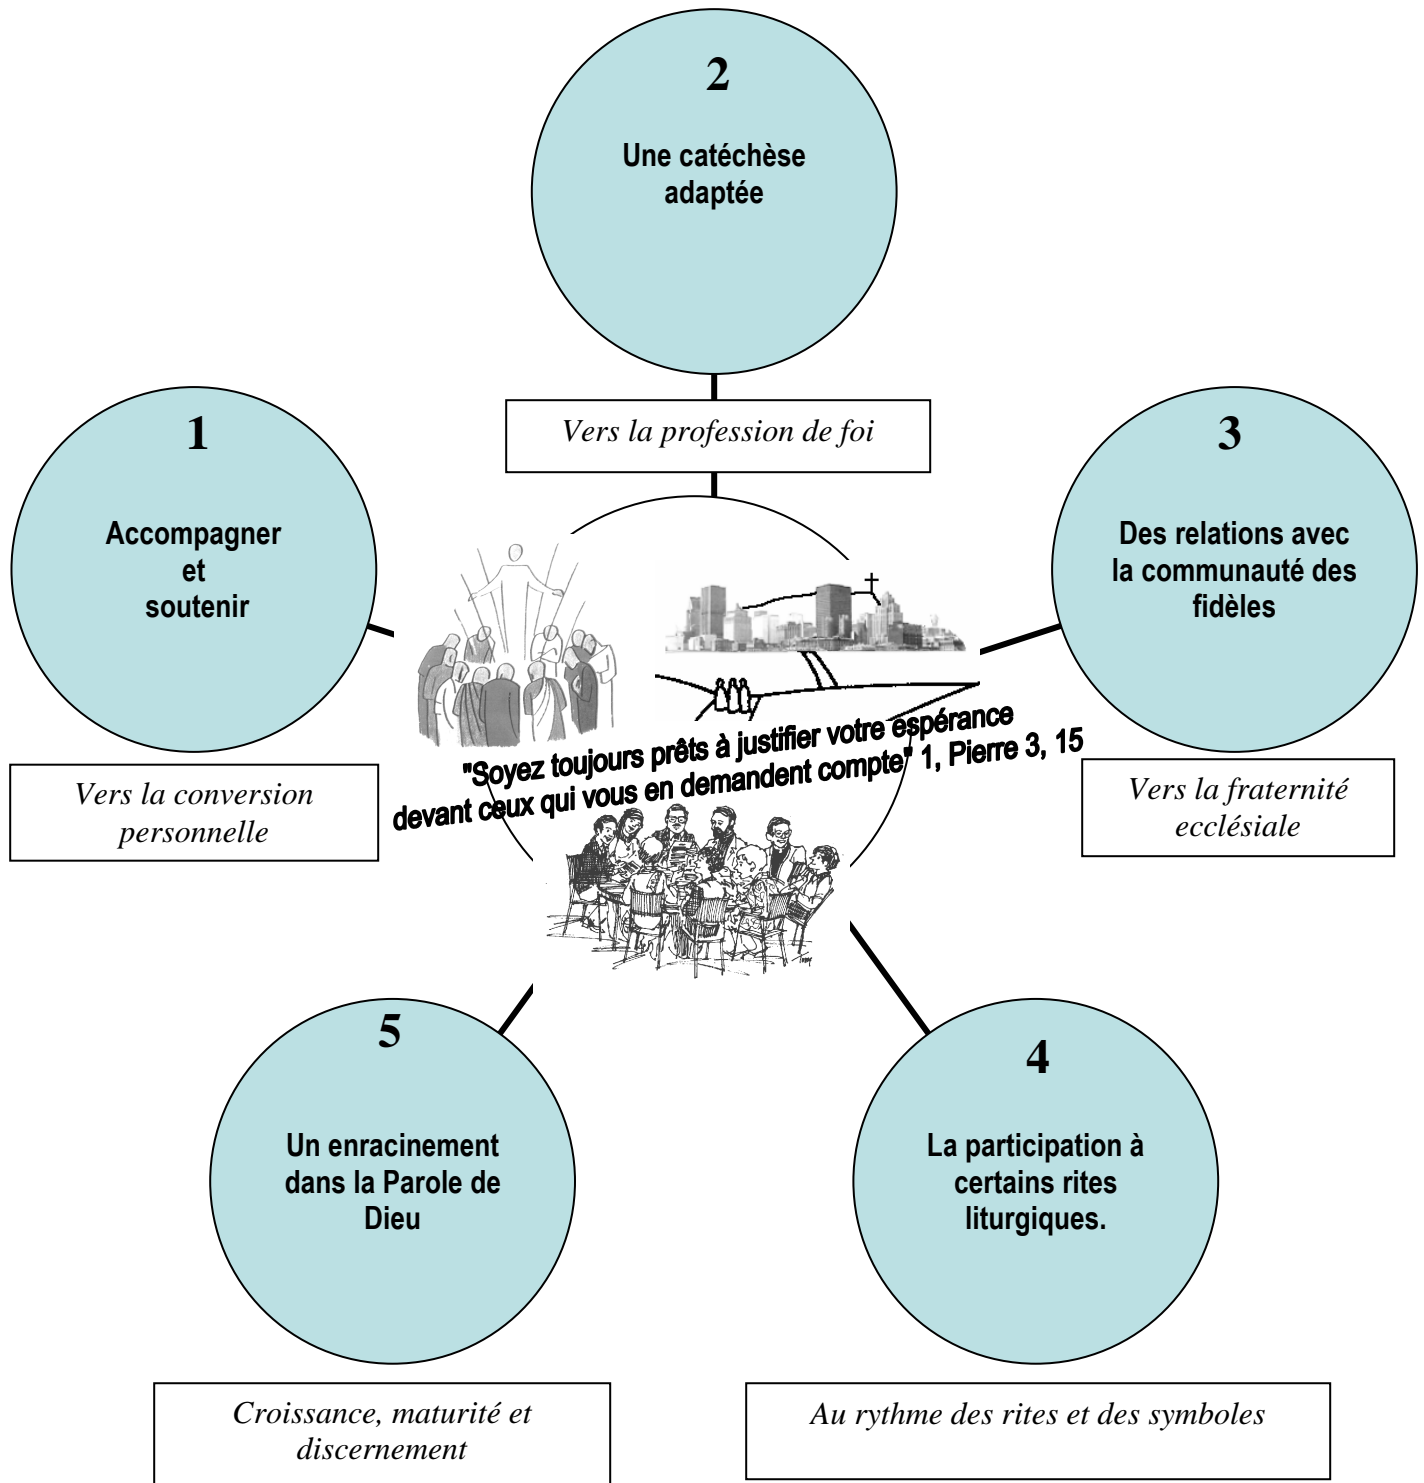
2

Une catéchèse adaptée

Vers la profession de foi

1

Accompagner et soutenir

Vers la conversion personnelle

3

Des relations avec la communauté des fidèles

Vers la fraternité ecclésiale

"Soyez toujours prêts à justifier votre espérance devant ceux qui vous en demandent compte" 1, Pierre 3, 15

5

Un enracinement dans la Parole de Dieu

Croissance, maturité et discernement

4

La participation à certains rites liturgiques.

Au rythme des rites et des symboles